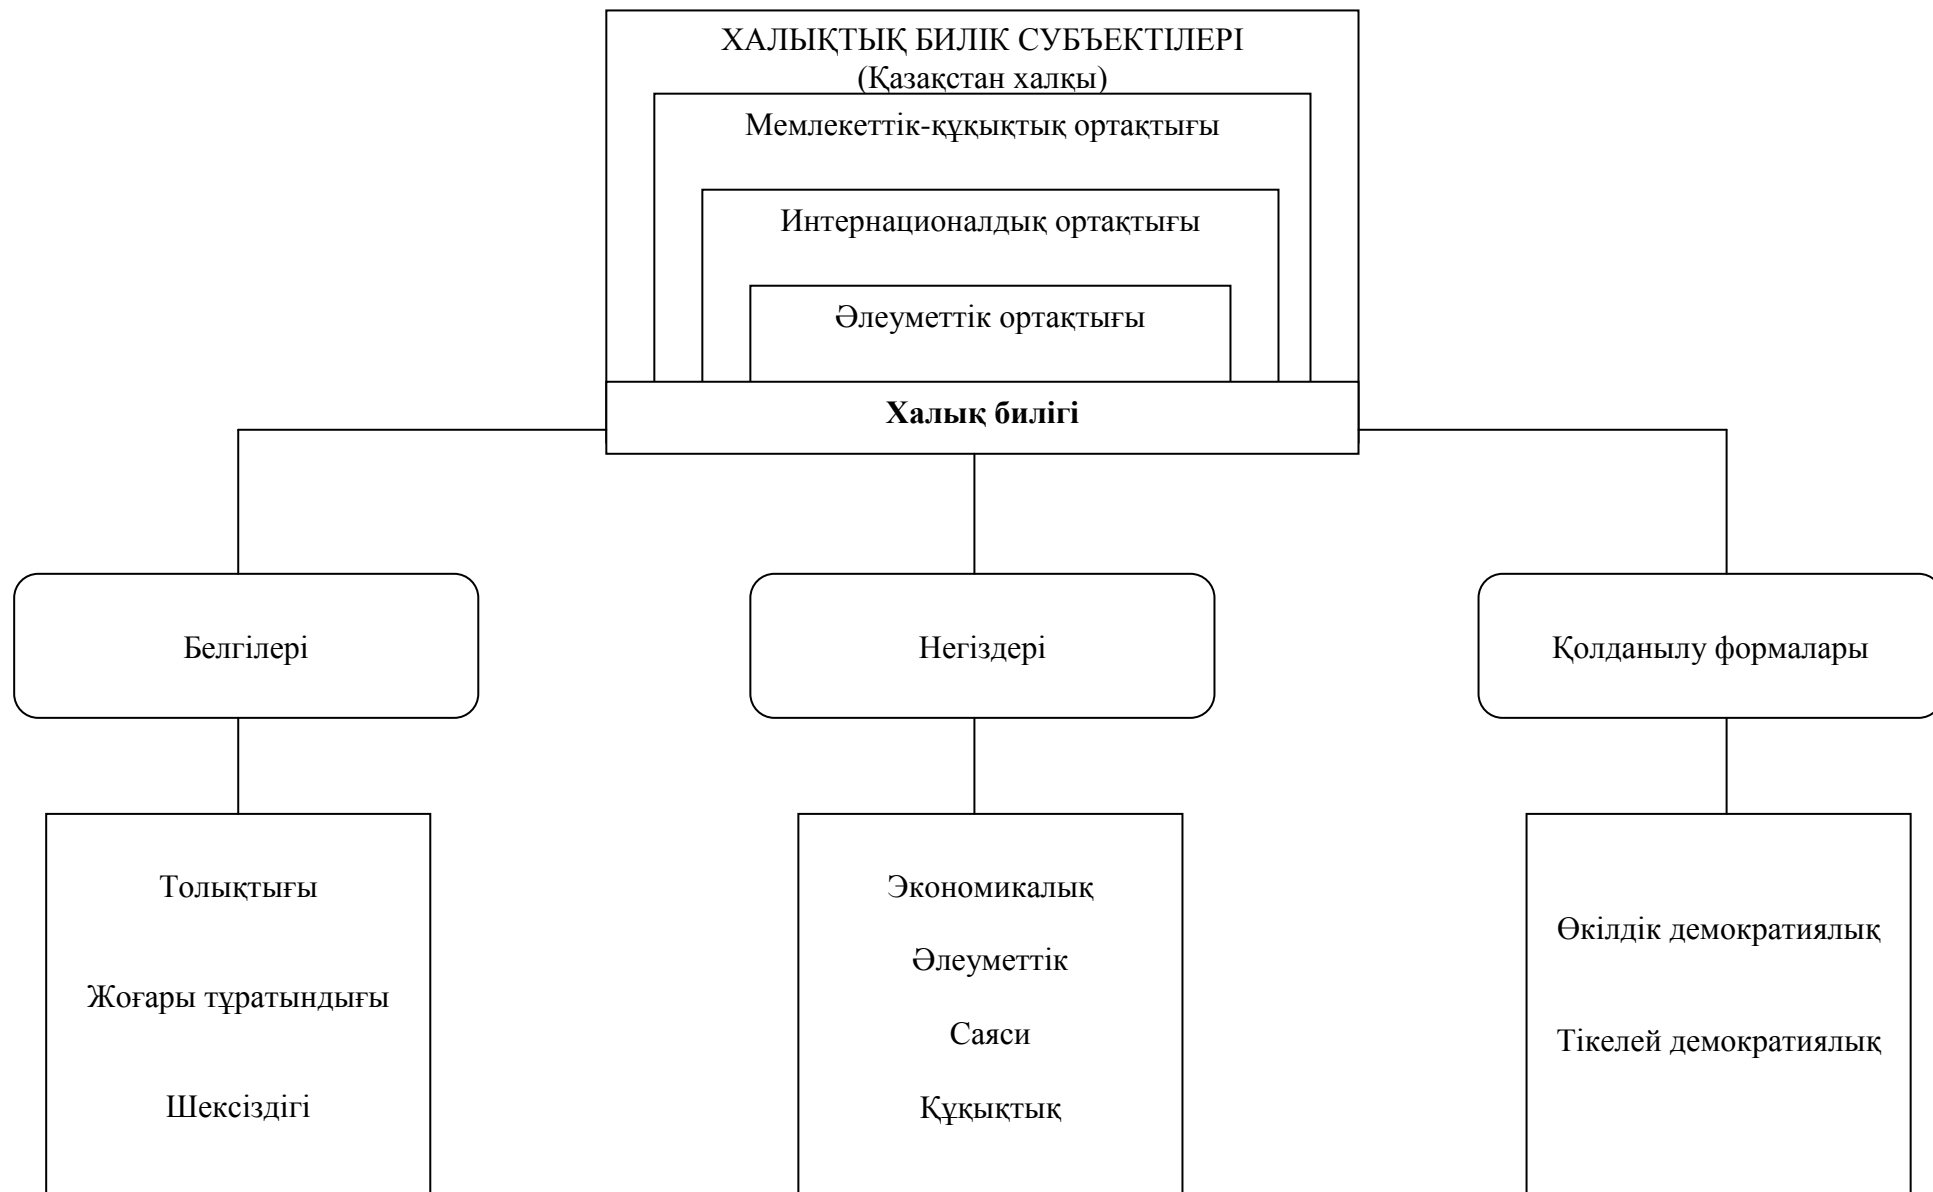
ХАЛЫҚТЫҚ БИЛІК СУБЪЕКТІЛЕРІ
(Қазақстан халқы)

Мемлекеттік-құқықтық ортақтығы

Интернационалдық ортақтығы

Әлеуметтік ортақтығы

**Халық билігі**

Белгілері

Негіздері

Қолданылу формалары

Толықтығы

Жоғары тұратындығы

Шексіздігі

Экономикалық

Әлеуметтік

Саяси

Құқықтық

Өкілдік демократиялық

Тікелей демократиялық